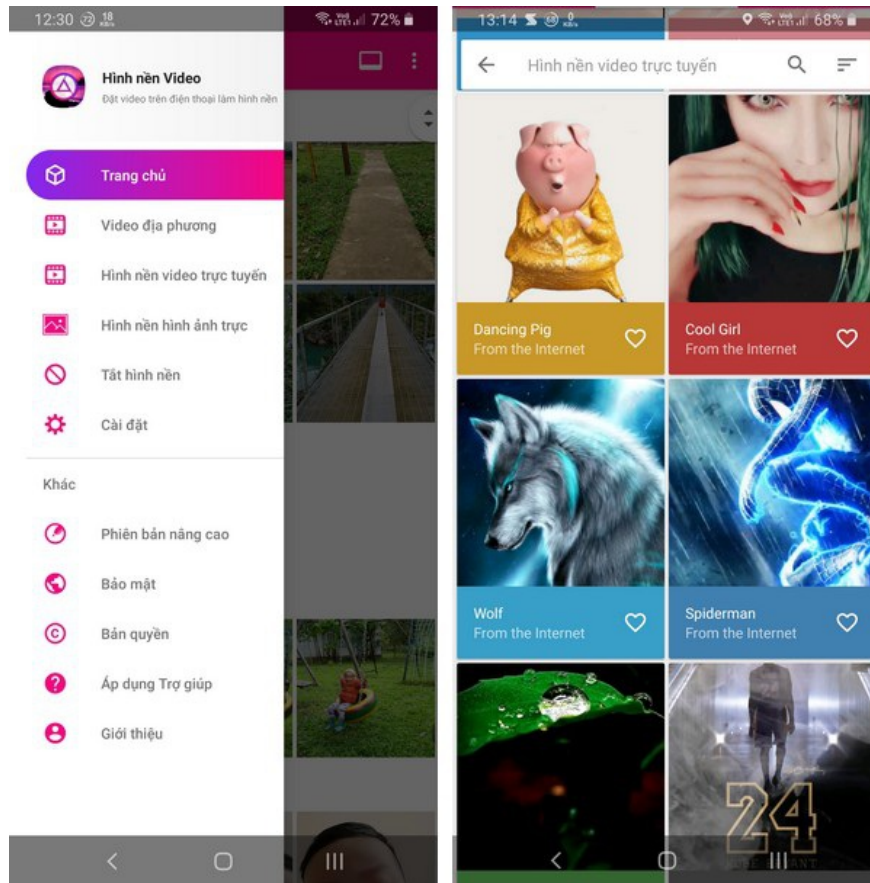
12:30 72 18 KB/s

72%

Hình nền Video
Đặt video trên điện thoại làm hình nền

Trang chủ

Video địa phương

Hình nền video trực tuyến

Hình nền hình ảnh trực

Tắt hình nền

Cài đặt

Khác

Phiên bản nâng cao

Bảo mật

Bản quyền

Áp dụng Trợ giúp

Giới thiệu

13:14

68%

Hình nền video trực tuyến

Dancing Pig
From the Internet

Cool Girl
From the Internet

Wolf
From the Internet

Spiderman
From the Internet

24